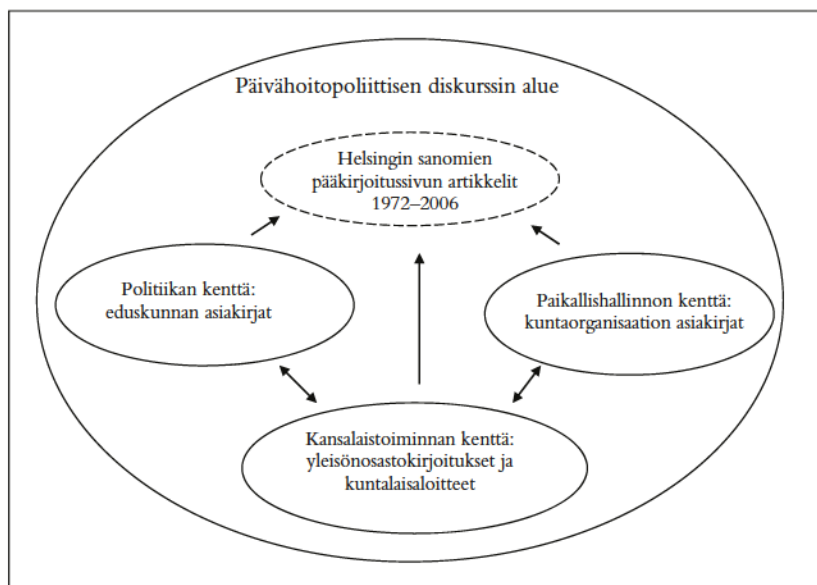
Päivähoitopoliittisen diskurssin alue

Helsingin sanomien pääkirjoitussivun artikkelit 1972–2006

Politiikan kenttä: eduskunnan asiakirjat

Paikallishallinnon kenttä: kuntaorganisaation asiakirjat

Kansalaistoiminnan kenttä: yleisönosastokirjoitukset ja kuntalaisaloitteet